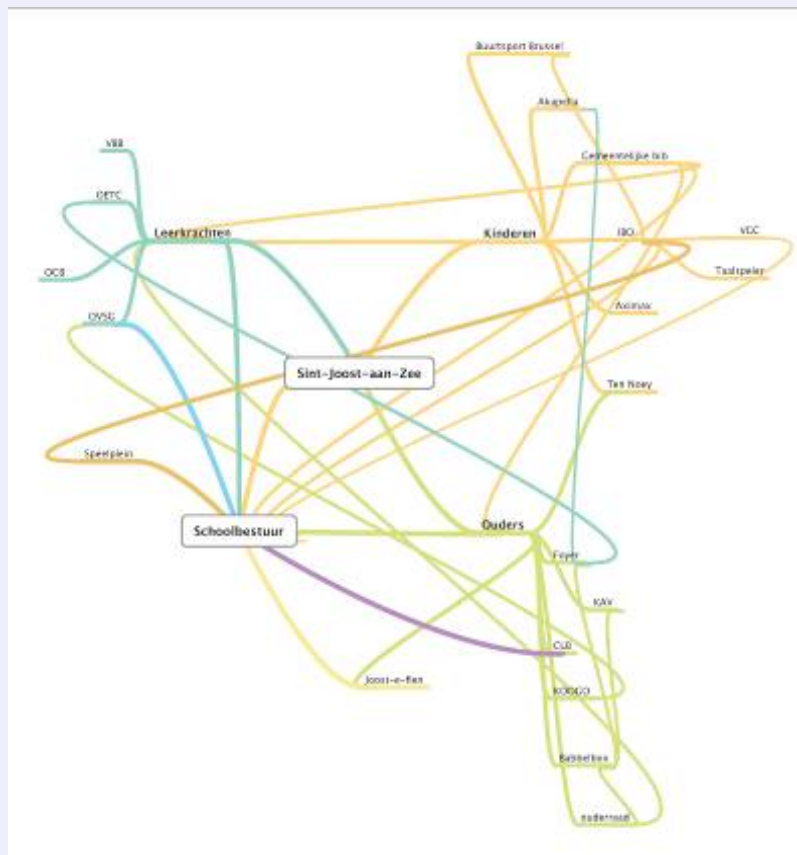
Buurtsport Brussel

Akapella

Gemeentelijke bib

VBB

DETC

Leerkrachten

Kinderen

IBO

VCC

OCB

Taalspeler

Animax

CVSG

Sint-Joost-aan-Zee

Ten Noey

Speelplein

Schoolbestuur

Ouders

Foyer

KAV

CLB

KOBGO

Joost-e-fien

Babbelbox

ouderraad